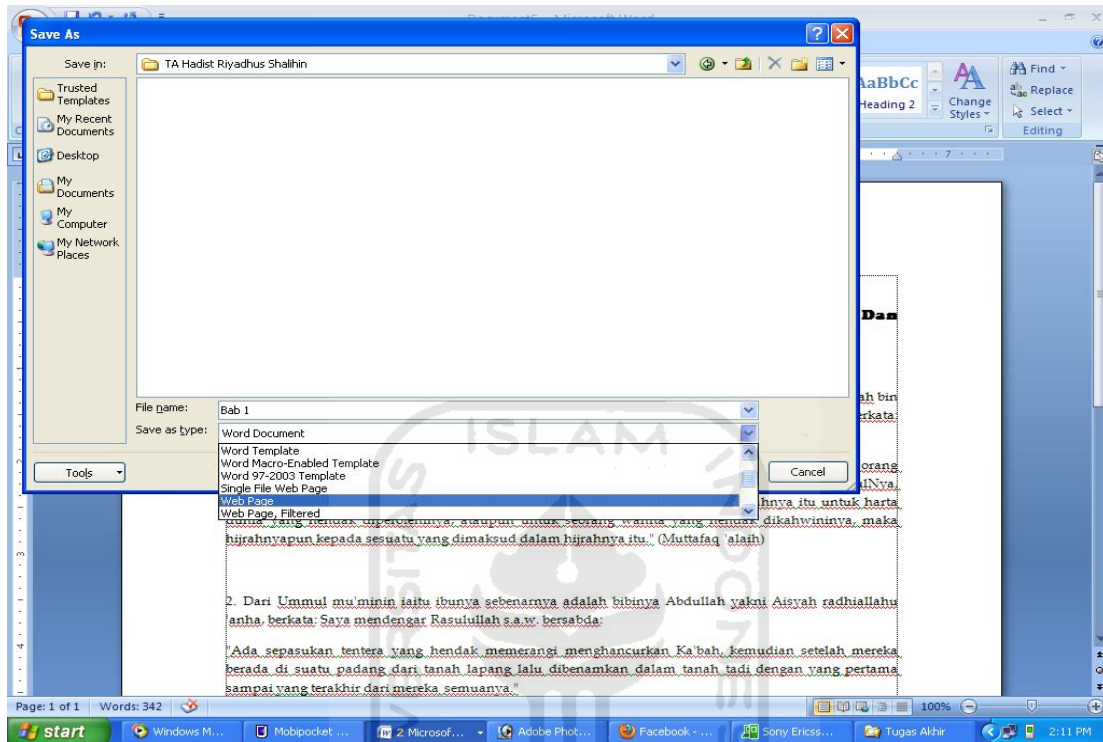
Document5 - Microsoft Word

Save As

Save in: TA Hadist Riyadhus Shalihin

Trusted Templates
My Recent Documents
Desktop
My Documents
My Computer
My Network Places

File name: Bab 1
Save as type: Word Document

Word Template
Word Macro-Enabled Template
Word 97-2003 Template
Single File Web Page
Web Page
Web Page, Filtered

Tools
Cancel

AaBbCc
Heading 2
Change Styles
Find
Replace
Select
Editing

Dan

ah bin
erkata:

orang
lNya,
hnya itu untuk harta
dunia yang hendak diperolehnya, ataupun untuk seorang wanita yang hendak dikahwininya, maka hijrahnyapun kepada sesuatu yang dimaksud dalam hijrahnya itu." (Muttafaq 'alaih)

2. Dari Ummul mu'minin iaitu ibunya sebenarnya adalah bibinya Abdullah yakni Aisyah radhiallahu 'anha, berkata: Saya mendengar Rasulullah s.a.w. bersabda:

"Ada sepasukan tentera yang hendak memerangi menghancurkan Ka'bah, kemudian setelah mereka berada di suatu padang dari tanah lapang lalu dibenamkan dalam tanah tadi dengan yang pertama sampai yang terakhir dari mereka semuanya."

ISLAM

Page: 1 of 1 Words: 342 100%

start Windows M... Mobipocket ... 2 Microsof... Adobe Phot... Facebook - ... Sony Ericss... Tugas Akhir 2:11 PM